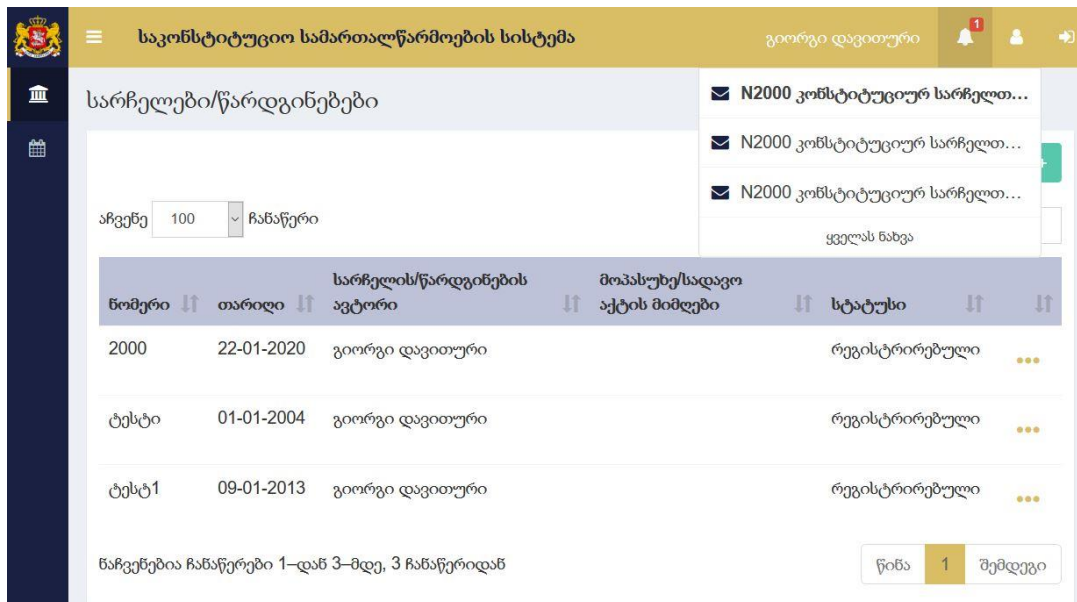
საკონსტიტუციო სამართალწარმოების სისტემა

გიორგი დავითური

1

სარჩელები/წარდგინებები

N2000 კონსტიტუციურ სარჩელთ...

N2000 კონსტიტუციურ სარჩელთ...

N2000 კონსტიტუციურ სარჩელთ...

ყველას ნახვა

აჩვენე 100 ჩანაწერი

| ნომერი | თარიღი | სარჩელის/წარდგინების ავტორი | მოპასუხე/სადავო აქტის მიმღები | სტატუსი | |
|---|---|---|---|---|---|
| 2000 | 22-01-2020 | გიორგი დავითური | | რეგისტრირებული | ••• |
| ტესტი | 01-01-2004 | გიორგი დავითური | | რეგისტრირებული | ••• |
| ტესტ1 | 09-01-2013 | გიორგი დავითური | | რეგისტრირებული | ••• |

ნაჩვენებია ჩანაწერები 1–დან 3–მდე, 3 ჩანაწერიდან

წინა 1 შემდეგი